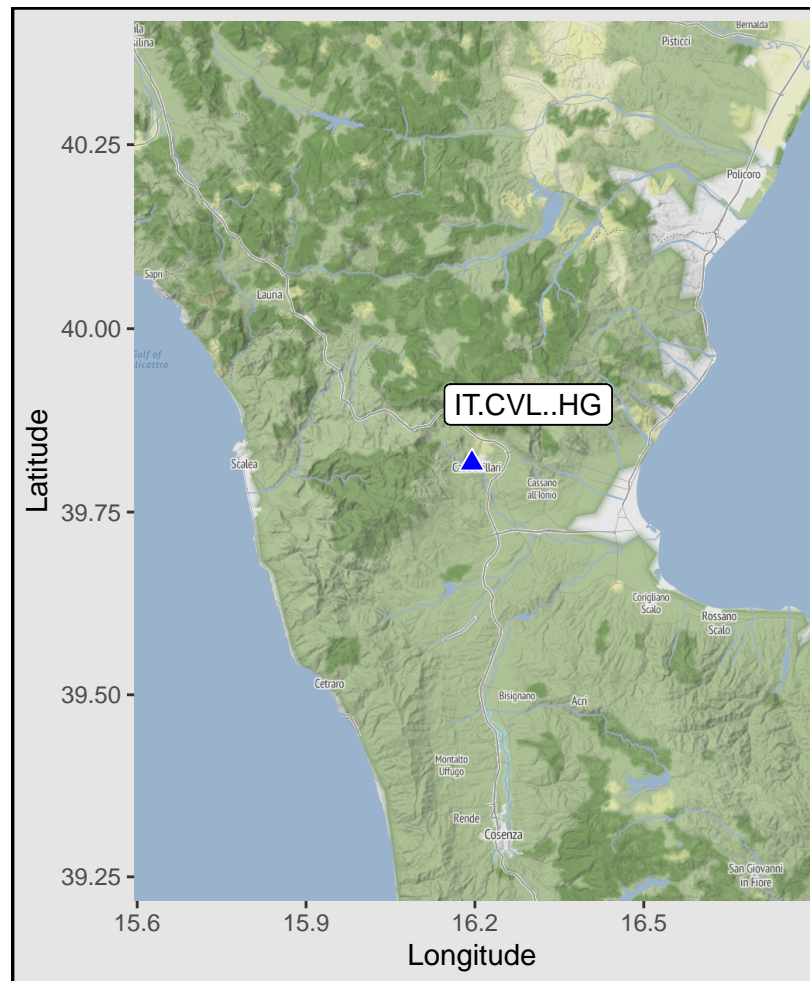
Sala
Consilina
Bernalda
Pisticci
Policoro
Sapri
Lauria
Gulf of
Policastro
Scalea
IT.CVL..HG
Castrovillari
Cassano
all'Ionio
Corigliano
Scalo
Rossano
Scalo
Cetraro
Bisignano
Acri
Montalto
Uffugo
Rende
Cosenza
San Giovanni
in Fiore
40.25
40.00
39.75
39.50
39.25
Latitude
15.6
15.9
16.2
16.5
Longitude